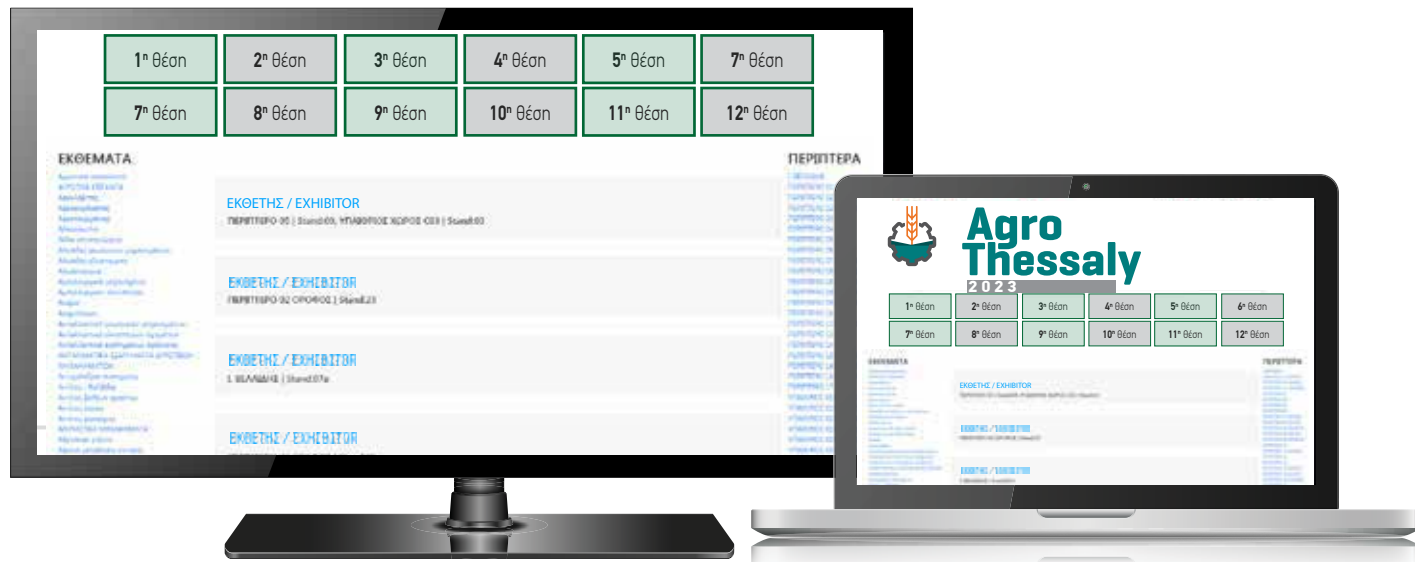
| | | | | | |
|---|---|---|---|---|---|
| 1η θέση | 2η θέση | 3η θέση | 4η θέση | 5η θέση | 7η θέση |
| 7η θέση | 8η θέση | 9η θέση | 10η θέση | 11η θέση | 12η θέση |

ΕΚΘΕΜΑΤΑ

ΠΕΡΙΠΤΕΡΑ

ΕΚΘΕΤΗΣ / EXHIBITOR
ΠΕΡΙΠΤΕΡΟ 05 | Stand:05, ΥΠΑΙΘΡΙΟΣ ΧΩΡΟΣ Ο03 | Stand:03

ΕΚΘΕΤΗΣ / EXHIBITOR
ΠΕΡΙΠΤΕΡΟ 02 ΟΡΟΦΟΣ | Stand:23

ΕΚΘΕΤΗΣ / EXHIBITOR
1 ΘΕΑΑΔΑΣ | Stand:07α

ΕΚΘΕΤΗΣ / EXHIBITOR

Agro Thessaly
2023

| | | | | | |
|---|---|---|---|---|---|
| 1η θέση | 2η θέση | 3η θέση | 4η θέση | 5η θέση | 6η θέση |
| 7η θέση | 8η θέση | 9η θέση | 10η θέση | 11η θέση | 12η θέση |

ΕΚΘΕΜΑΤΑ

ΠΕΡΙΠΤΕΡΑ

ΕΚΘΕΤΗΣ / EXHIBITOR

ΕΚΘΕΤΗΣ / EXHIBITOR

ΕΚΘΕΤΗΣ / EXHIBITOR